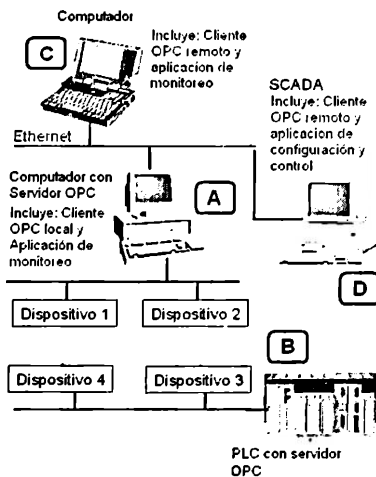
Computador

C

Incluye: Cliente OPC remoto y aplicacion de monitoreo

SCADA
Incluye: Cliente OPC remoto y aplicacion de configuración y control

Ethernet

Computador con Servidor OPC
Incluye: Cliente OPC local y Aplicación de monitoreo

A

D

Dispositivo 1

Dispositivo 2

B

Dispositivo 4

Dispositivo 3

PLC con servidor OPC